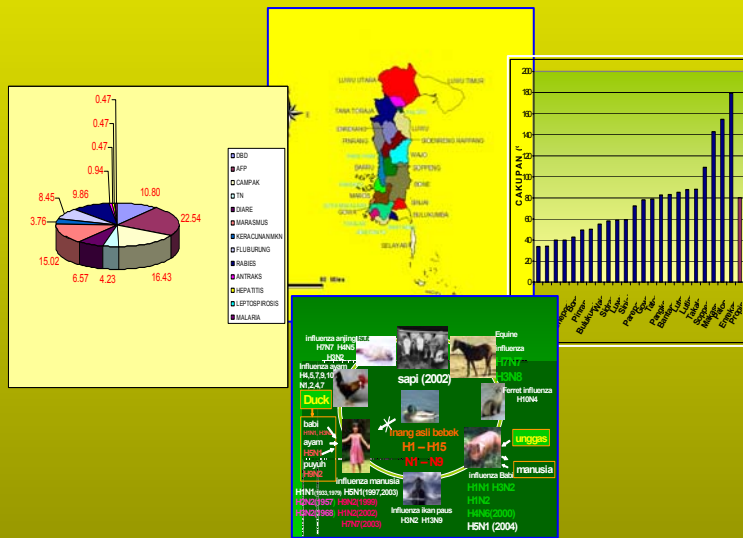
0.47
0.47
0.47
0.94
8.45
9.86
10.80
22.54
3.76
15.02
6.57
4.23
16.43

DBD
AFP
CAMPAK
TN
DIARE
MARASMUS
KERACUNAN MKN
FLUBURUNG
RABIES
ANTRAKS
HEPATITIS
LEPTOSPIROSIS
MALARIA

LUWU UTARA
LUWU TIMUR
TANA TORAJA
ENREKANG
LUWU
PINRANG
SIDENRENG RAPPANG
WAJO
BARRU
SOPPENG
MAROS
BONE
GOWA
SINJAI
BULUKUMBA
SELAYAR
60 Miles

CAKUPAN (
200
180
160
140
120
100
80
60
40
20
0

influenza anjing laut
H7N7 H4N5
H3N2
Equine influenza
H7N7
H3N8
Influenza ayam
H4,5,7,9,10
N1,2,4,7
sapi (2002)
Ferret influenza
H10N4
Duck
babi
ayam
H5N1
puyuh
H9N2
Inang asli bebek
H1 – H15
N1 – N9
unggas
manusia
influenza manusia
H5N1(1997,2003)
Influenza Babi
H1N1 H3N2
H1N2
H4N6(2000)
H5N1 (2004)
Influenza ikan paus
H3N2 H13N9
H1N1(1933,1976)
H2N2(1957)
H3N2(1968)
H9N2(1999)
H7N2(2002)
H7N7(2003)